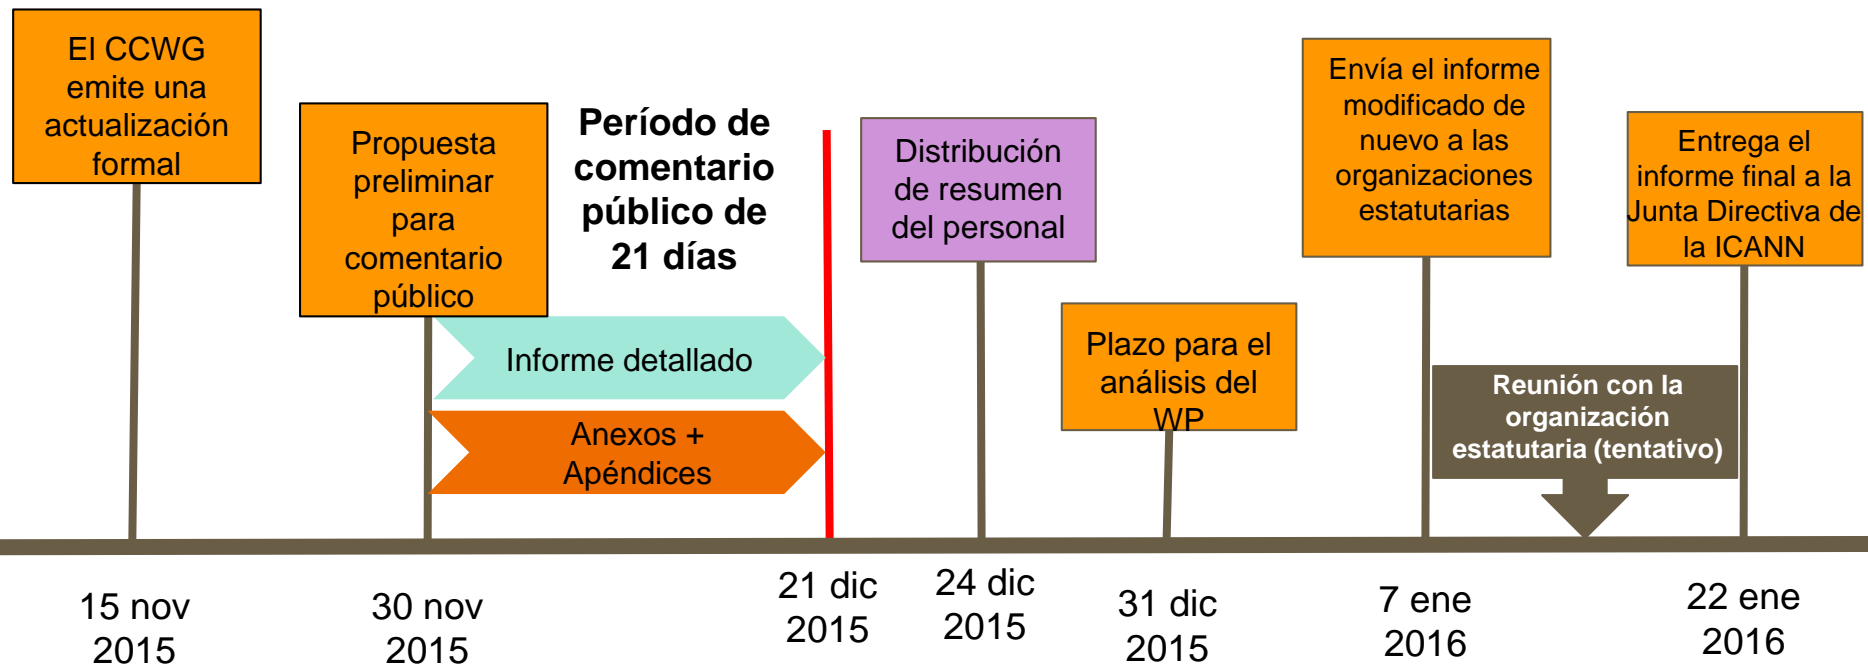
El CCWG emite una actualización formal

Propuesta preliminar para comentario público

Período de comentario público de 21 días

Informe detallado

Anexos + Apéndices

Distribución de resumen del personal

Plazo para el análisis del WP

Envía el informe modificado de nuevo a las organizaciones estatutarias

Reunión con la organización estatutaria (tentativo)

Entrega el informe final a la Junta Directiva de la ICANN

15 nov 2015

30 nov 2015

21 dic 2015

24 dic 2015

31 dic 2015

7 ene 2016

22 ene 2016